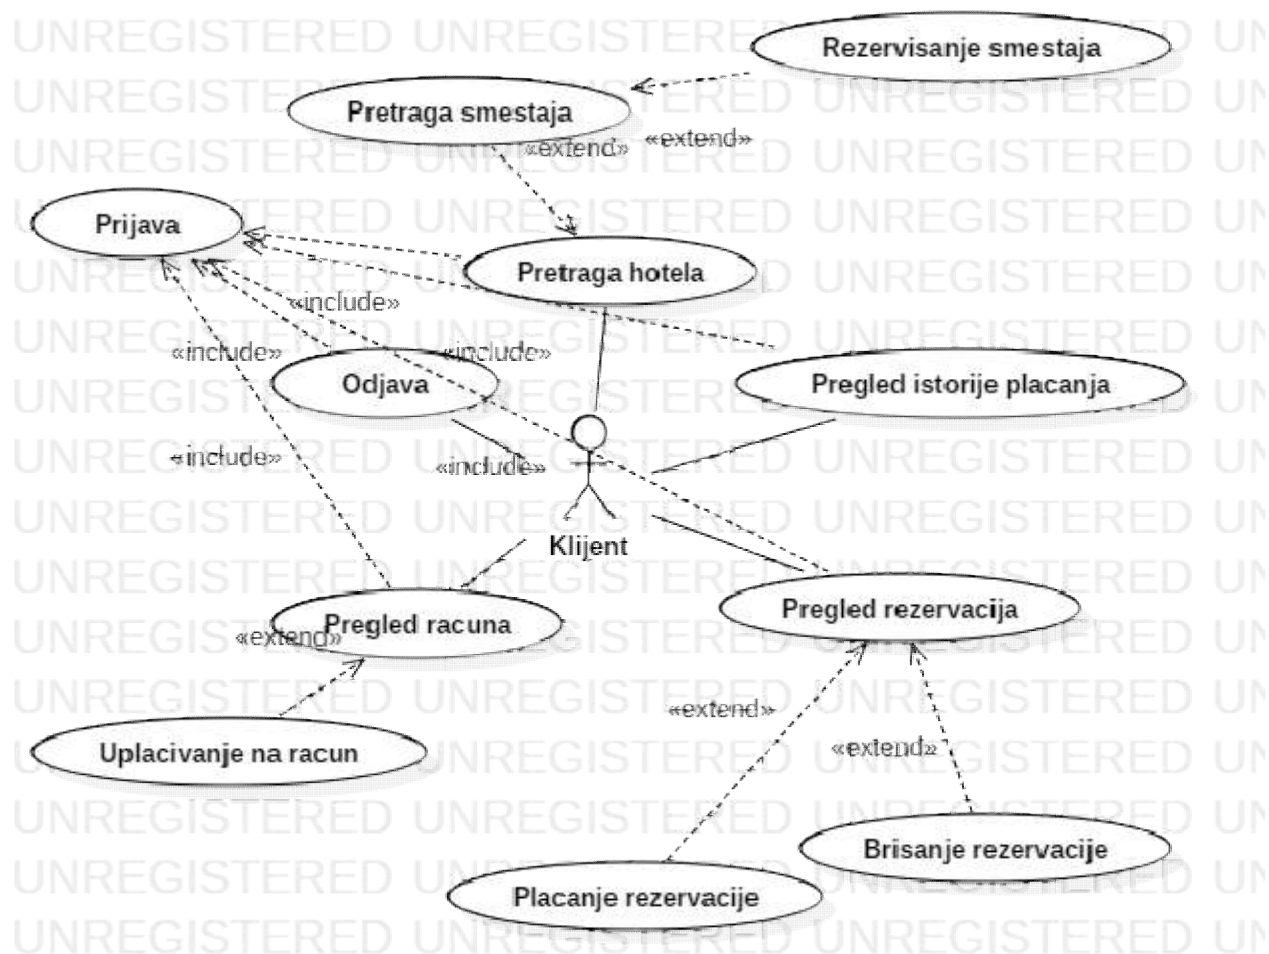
Rezervisanje smestaja
Pretraga smestaja
«extend»
«extend»
Prijava
Pretraga hotela
«include»
«include»
«include»
Odjava
Pregled istorije placanja
«include»
«include»
Klijent
Pregled racuna
«extend»
Pregled rezervacija
«extend»
Uplacivanje na racun
«extend»
Brisanje rezervacije
Placanje rezervacije
UNREGISTERED UNREGISTERED UNREGISTERED